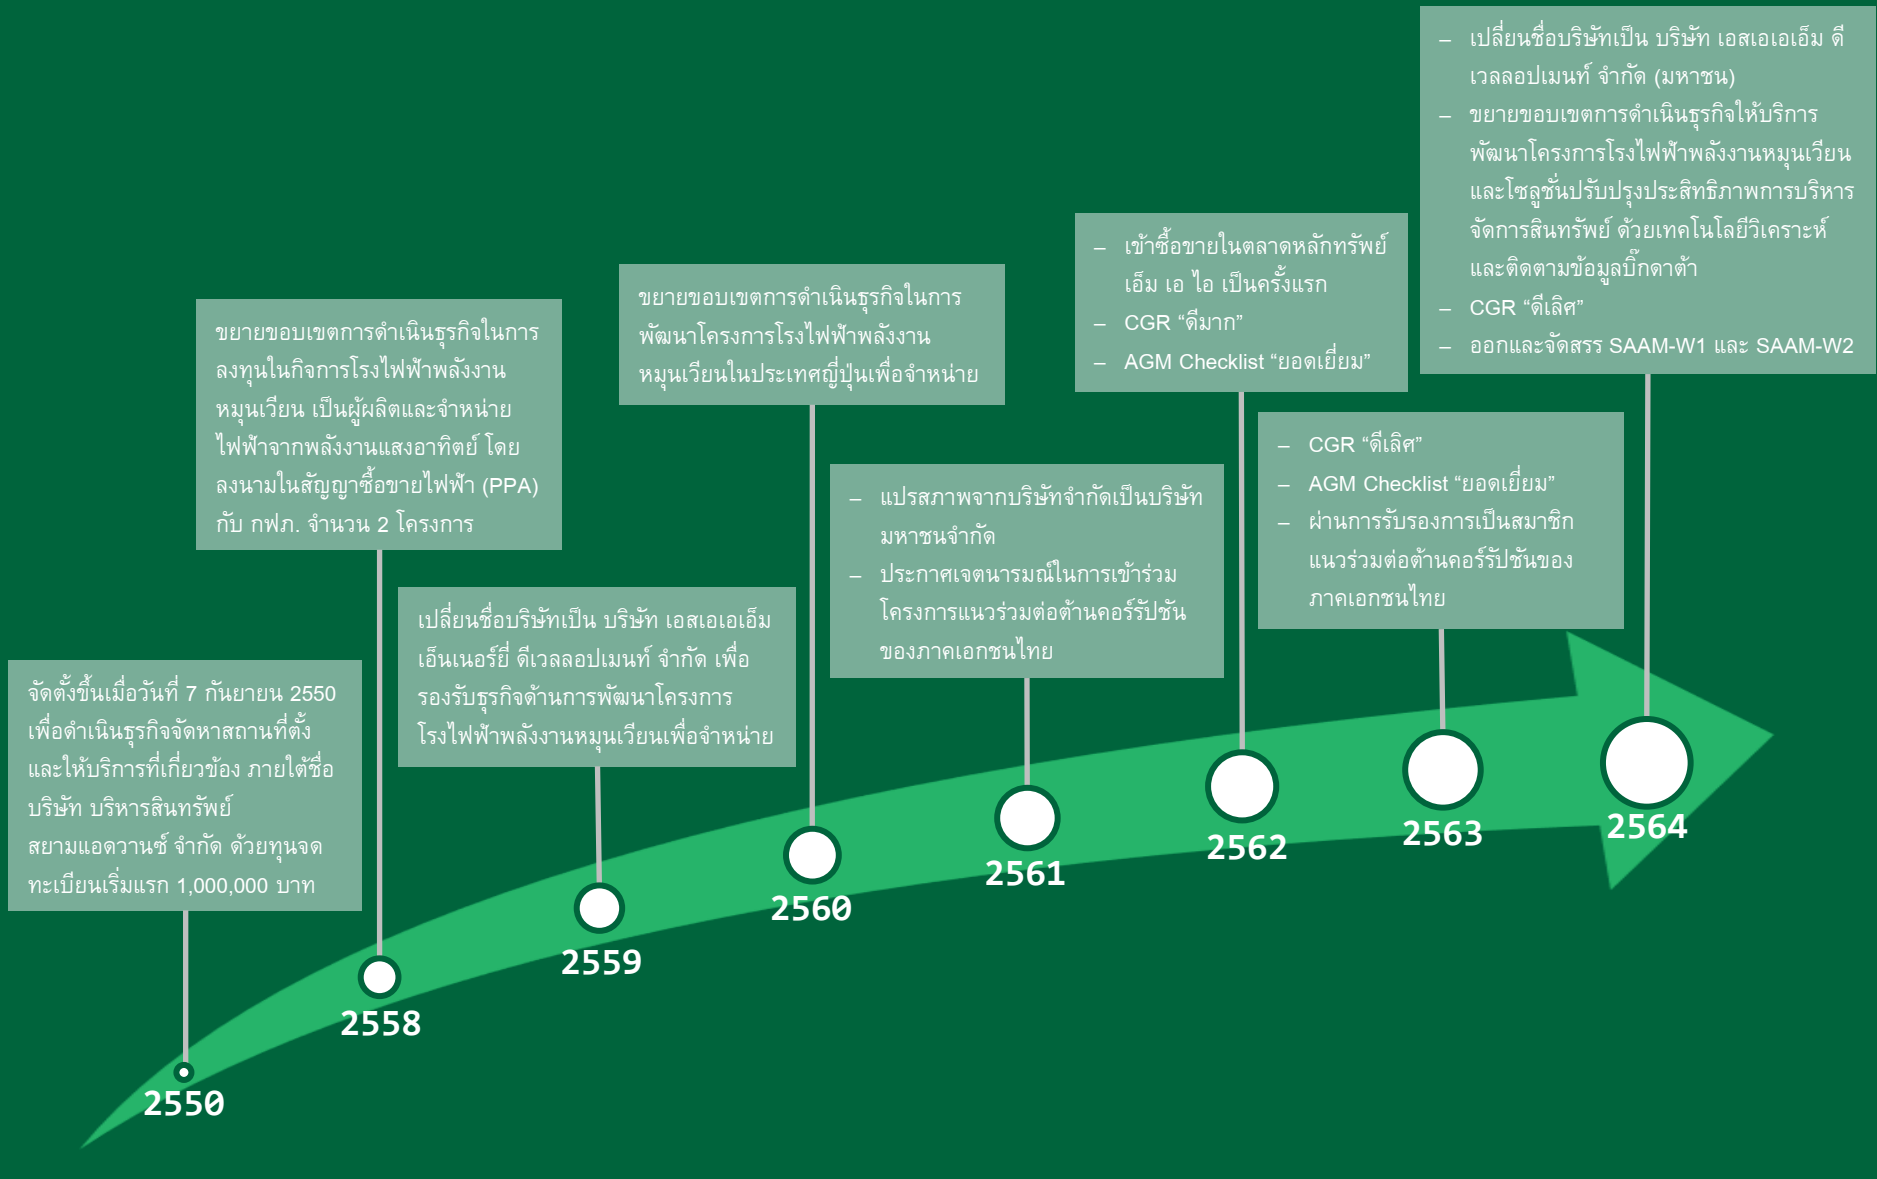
จัดตั้งขึ้นเมื่อวันที่ 7 กันยายน 2550 เพื่อดำเนินธุรกิจจัดหาสถานที่ตั้ง และให้บริการที่เกี่ยวข้อง ภายใต้ชื่อ บริษัท บริหารสินทรัพย์ สยามแอดวานซ์ จำกัด ด้วยทุนจดทะเบียนเริ่มแรก 1,000,000 บาท

2550

ขยายขอบเขตการดำเนินธุรกิจในการลงทุนในกิจการโรงไฟฟ้าพลังงานหมุนเวียน เป็นผู้ผลิตและจำหน่ายไฟฟ้าจากพลังงานแสงอาทิตย์ โดยลงนามในสัญญาซื้อขายไฟฟ้า (PPA) กับ กฟภ. จำนวน 2 โครงการ

2558

เปลี่ยนชื่อบริษัทเป็น บริษัท เอสเอเอ็ม เอ็นเนอร์ยี่ ดีเวลลอปเมนท์ จำกัด เพื่อรองรับธุรกิจด้านการพัฒนาโครงการโรงไฟฟ้าพลังงานหมุนเวียนเพื่อจำหน่าย

2559

ขยายขอบเขตการดำเนินธุรกิจในการพัฒนาโครงการโรงไฟฟ้าพลังงานหมุนเวียนในประเทศญี่ปุ่นเพื่อจำหน่าย

2560

– แปรสภาพจากบริษัทจำกัดเป็นบริษัทมหาชนจำกัด
– ประกาศเจตนารมณ์ในการเข้าร่วมโครงการแนวร่วมต่อต้านคอร์รัปชันของภาคเอกชนไทย

2561

– เข้าซื้อขายในตลาดหลักทรัพย์ เอ็ม เอ ไอ เป็นครั้งแรก
– CGR “ดีมาก”
– AGM Checklist “ยอดเยี่ยม”

2562

– CGR “ดีเลิศ”
– AGM Checklist “ยอดเยี่ยม”
– ผ่านการรับรองการเป็นสมาชิกแนวร่วมต่อต้านคอร์รัปชันของภาคเอกชนไทย

2563

– เปลี่ยนชื่อบริษัทเป็น บริษัท เอสเอเอ็ม ดีเวลลอปเมนท์ จำกัด (มหาชน)
– ขยายขอบเขตการดำเนินธุรกิจให้บริการพัฒนาโครงการโรงไฟฟ้าพลังงานหมุนเวียนและโซลูชั่นปรับปรุงประสิทธิภาพการบริหารจัดการสินทรัพย์ ด้วยเทคโนโลยีวิเคราะห์และติดตามข้อมูลบิ๊กดาต้า
– CGR “ดีเลิศ”
– ออกและจัดสรร SAAM-W1 และ SAAM-W2

2564